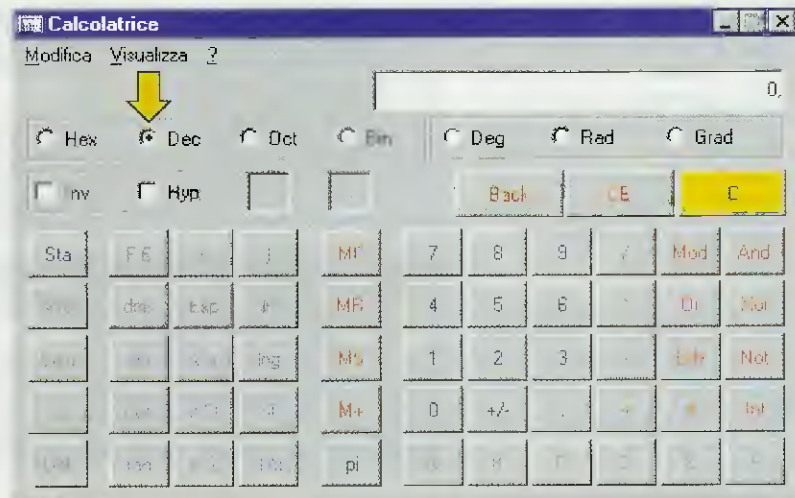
Calcolatrice
Modifica Visualizza ?
0,
Hex Dec Oct Bin
Deg Rad Grad
Inv Hyp
Back CE C
Sta F-E ( ) MC 7 8 9 / Mod And
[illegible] dms Exp ln MR 4 5 6 * Or Xor
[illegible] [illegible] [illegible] log MS 1 2 3 - Lsh Not
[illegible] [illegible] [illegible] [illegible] M+ 0 +/- , + = Int
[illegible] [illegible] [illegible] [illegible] pi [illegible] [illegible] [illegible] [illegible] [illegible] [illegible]